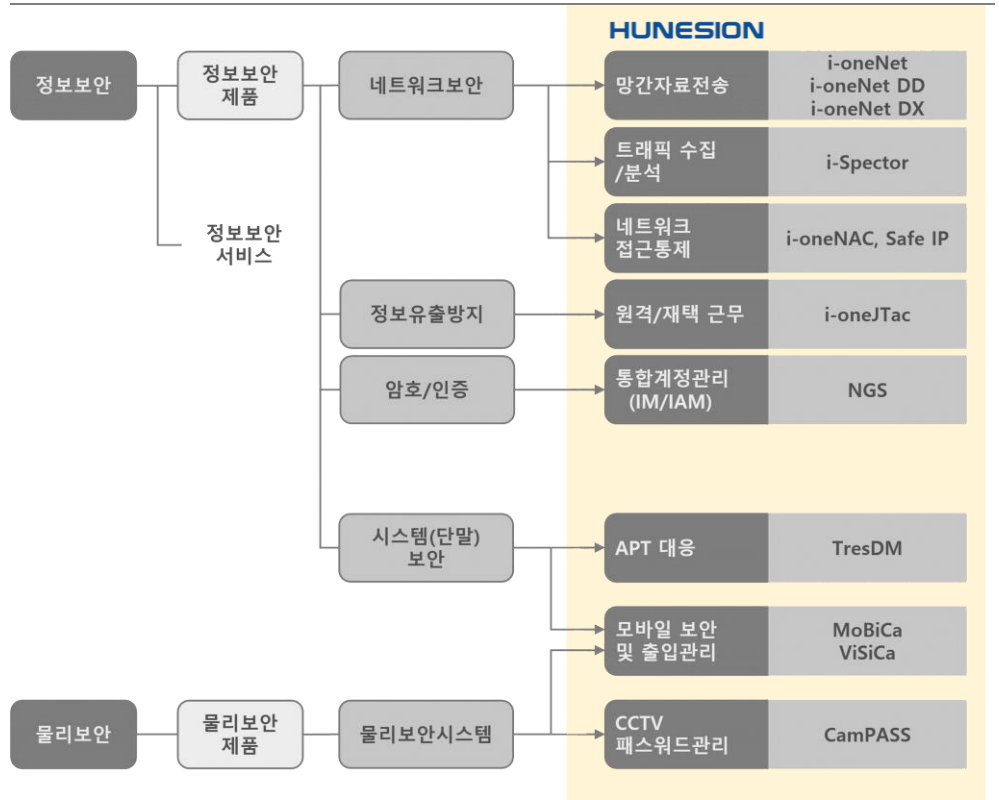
HUNESION

정보보안

정보보안 제품

네트워크보안

망간자료전송 | i-oneNet i-oneNet DD i-oneNet DX

트래픽 수집 /분석 | i-Spector

네트워크 접근통제 | i-oneNAC, Safe IP

정보보안 서비스

정보유출방지

원격/재택 근무 | i-oneJTac

암호/인증

통합계정관리 (IM/IAM) | NGS

시스템(단말) 보안

APT 대응 | TresDM

모바일 보안 및 출입관리 | MoBiCa ViSiCa

물리보안

물리보안 제품

물리보안시스템

CCTV 패스워드관리 | CamPASS